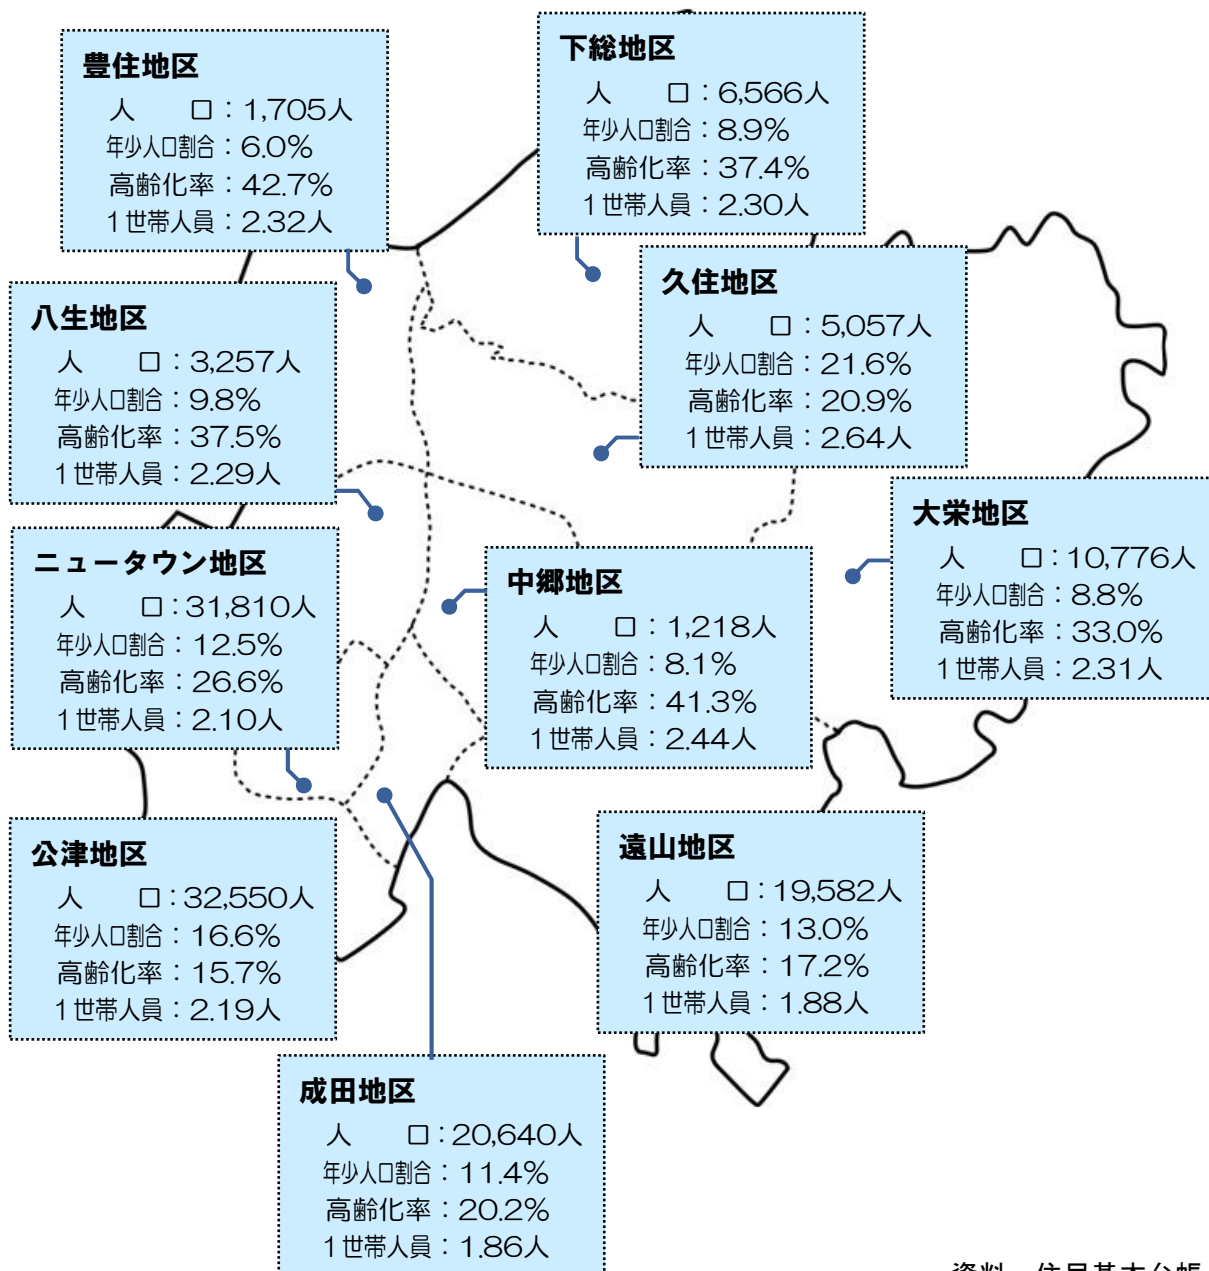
豊住地区
人　　口：1,705人
年少人口割合：6.0%
高齢化率：42.7%
1世帯人員：2.32人

下総地区
人　　口：6,566人
年少人口割合：8.9%
高齢化率：37.4%
1世帯人員：2.30人

八生地区
人　　口：3,257人
年少人口割合：9.8%
高齢化率：37.5%
1世帯人員：2.29人

久住地区
人　　口：5,057人
年少人口割合：21.6%
高齢化率：20.9%
1世帯人員：2.64人

大栄地区
人　　口：10,776人
年少人口割合：8.8%
高齢化率：33.0%
1世帯人員：2.31人

ニュータウン地区
人　　口：31,810人
年少人口割合：12.5%
高齢化率：26.6%
1世帯人員：2.10人

中郷地区
人　　口：1,218人
年少人口割合：8.1%
高齢化率：41.3%
1世帯人員：2.44人

公津地区
人　　口：32,550人
年少人口割合：16.6%
高齢化率：15.7%
1世帯人員：2.19人

遠山地区
人　　口：19,582人
年少人口割合：13.0%
高齢化率：17.2%
1世帯人員：1.88人

成田地区
人　　口：20,640人
年少人口割合：11.4%
高齢化率：20.2%
1世帯人員：1.86人

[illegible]